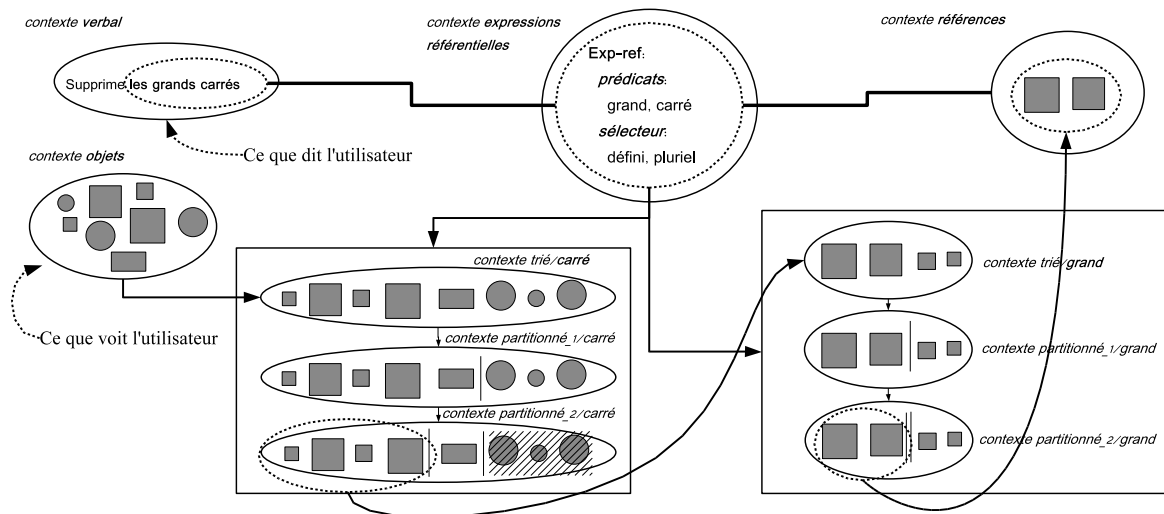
contexte verbal

Supprime les grands carrés

Ce que dit l'utilisateur

contexte expressions référentielles

Exp-ref:
prédicats:
grand, carré
sélecteur:
défini, pluriel

contexte références

contexte objets

Ce que voit l'utilisateur

contexte trié/carré

contexte partitionné_1/carré

contexte partitionné_2/carré

contexte trié/grand

contexte partitionné_1/grand

contexte partitionné_2/grand